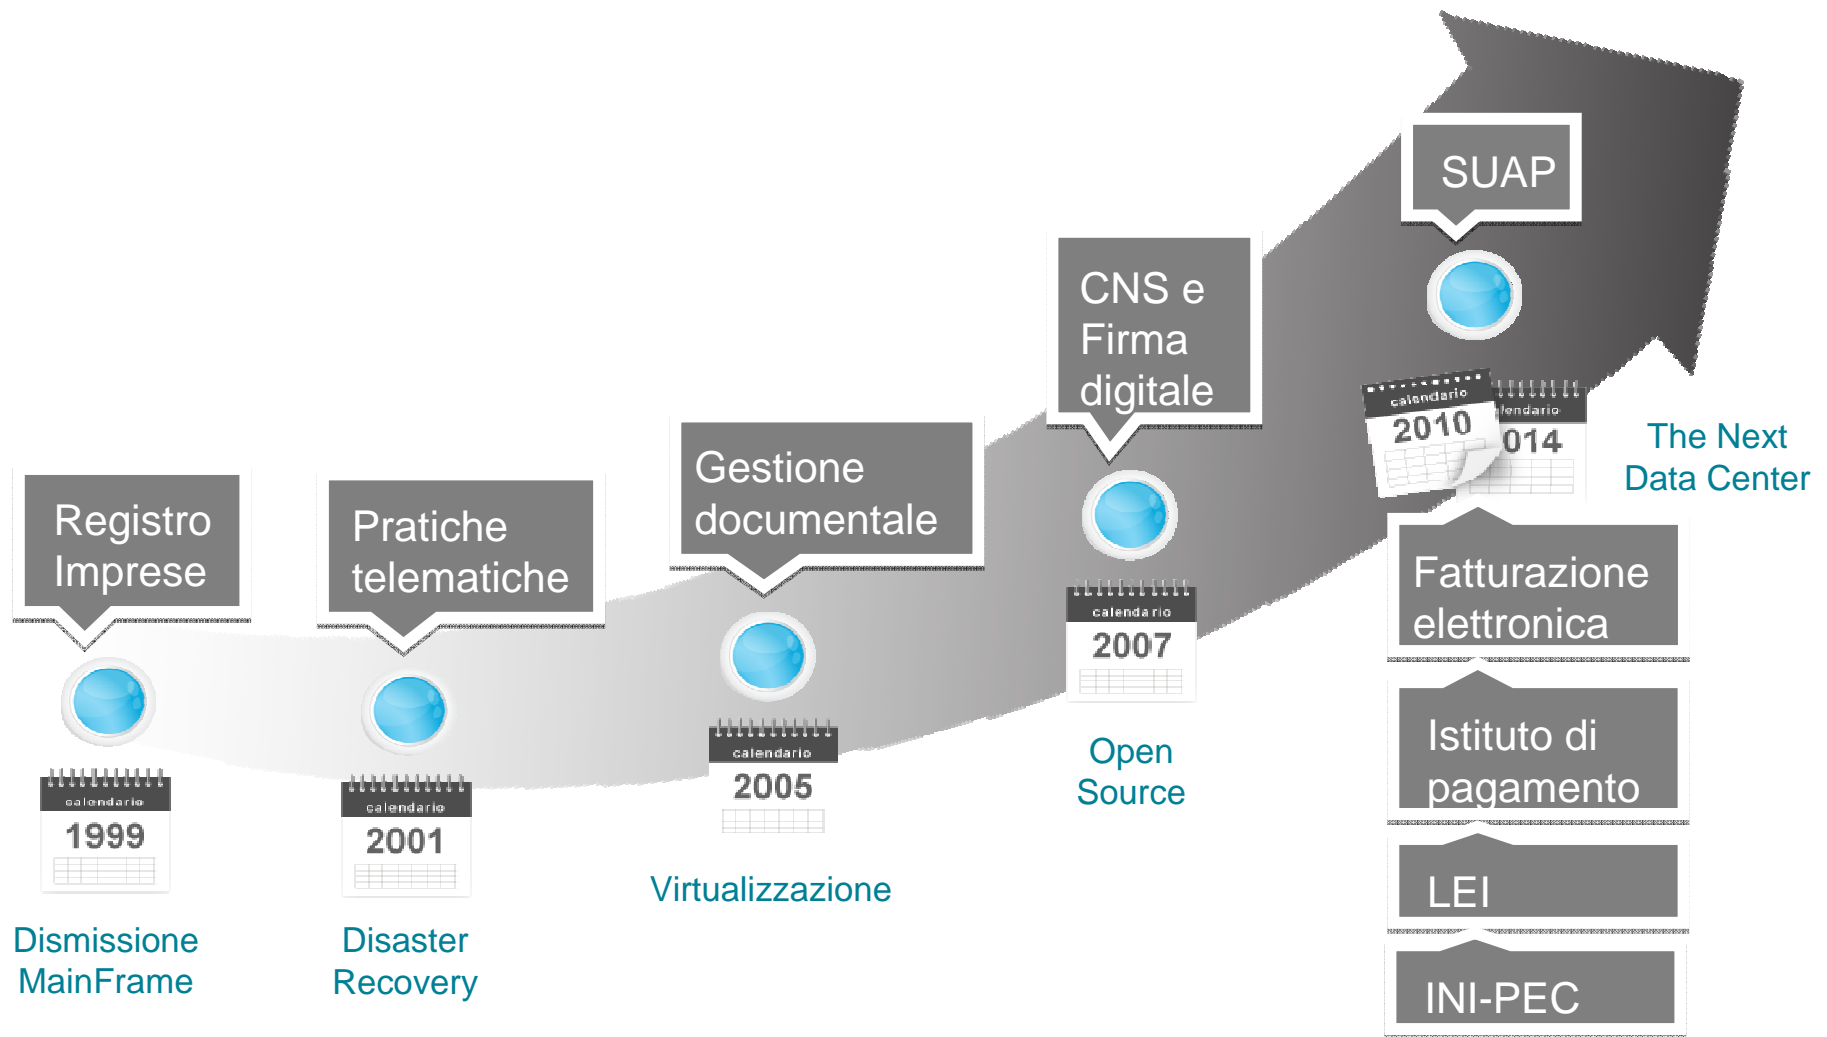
Registro Imprese

calendario
1999

Dismissione MainFrame

Pratiche telematiche

calendario
2001

Disaster Recovery

Gestione documentale

calendario
2005

Virtualizzazione

CNS e Firma digitale

calendario
2007

Open Source

SUAP

calendario
2010

lendario
014

The Next Data Center

Fatturazione elettronica

Istituto di pagamento

LEI

INI-PEC